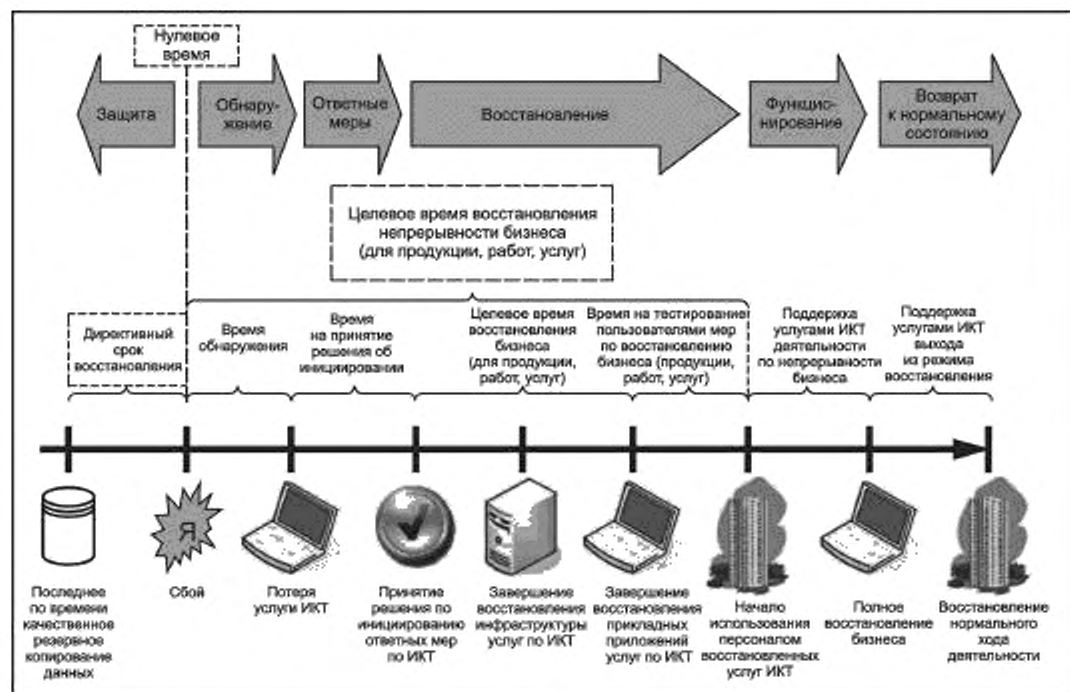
Нулевое время

Защита

Обнаружение

Ответные меры

Восстановление

Функционирование

Возврат к нормальному состоянию

Целевое время восстановления непрерывности бизнеса (для продукции, работ, услуг)

Директивный срок восстановления

Время обнаружения

Время на принятие решения об инициировании

Целевое время восстановления бизнеса (для продукции, работ, услуг)

Время на тестирование пользователями мер по восстановлению бизнеса (продукции, работ, услуг)

Поддержка услугами ИКТ деятельности по непрерывности бизнеса

Поддержка услугами ИКТ выхода из режима восстановления

Я

Последнее по времени качественное резервное копирование данных

Сбой

Потеря услуги ИКТ

Принятие решения по инициированию ответных мер по ИКТ

Завершение восстановления инфраструктуры услуг по ИКТ

Завершение восстановления прикладных приложений услуг по ИКТ

Начало использования персоналом восстановленных услуг ИКТ

Полное восстановление бизнеса

Восстановление нормального хода деятельности